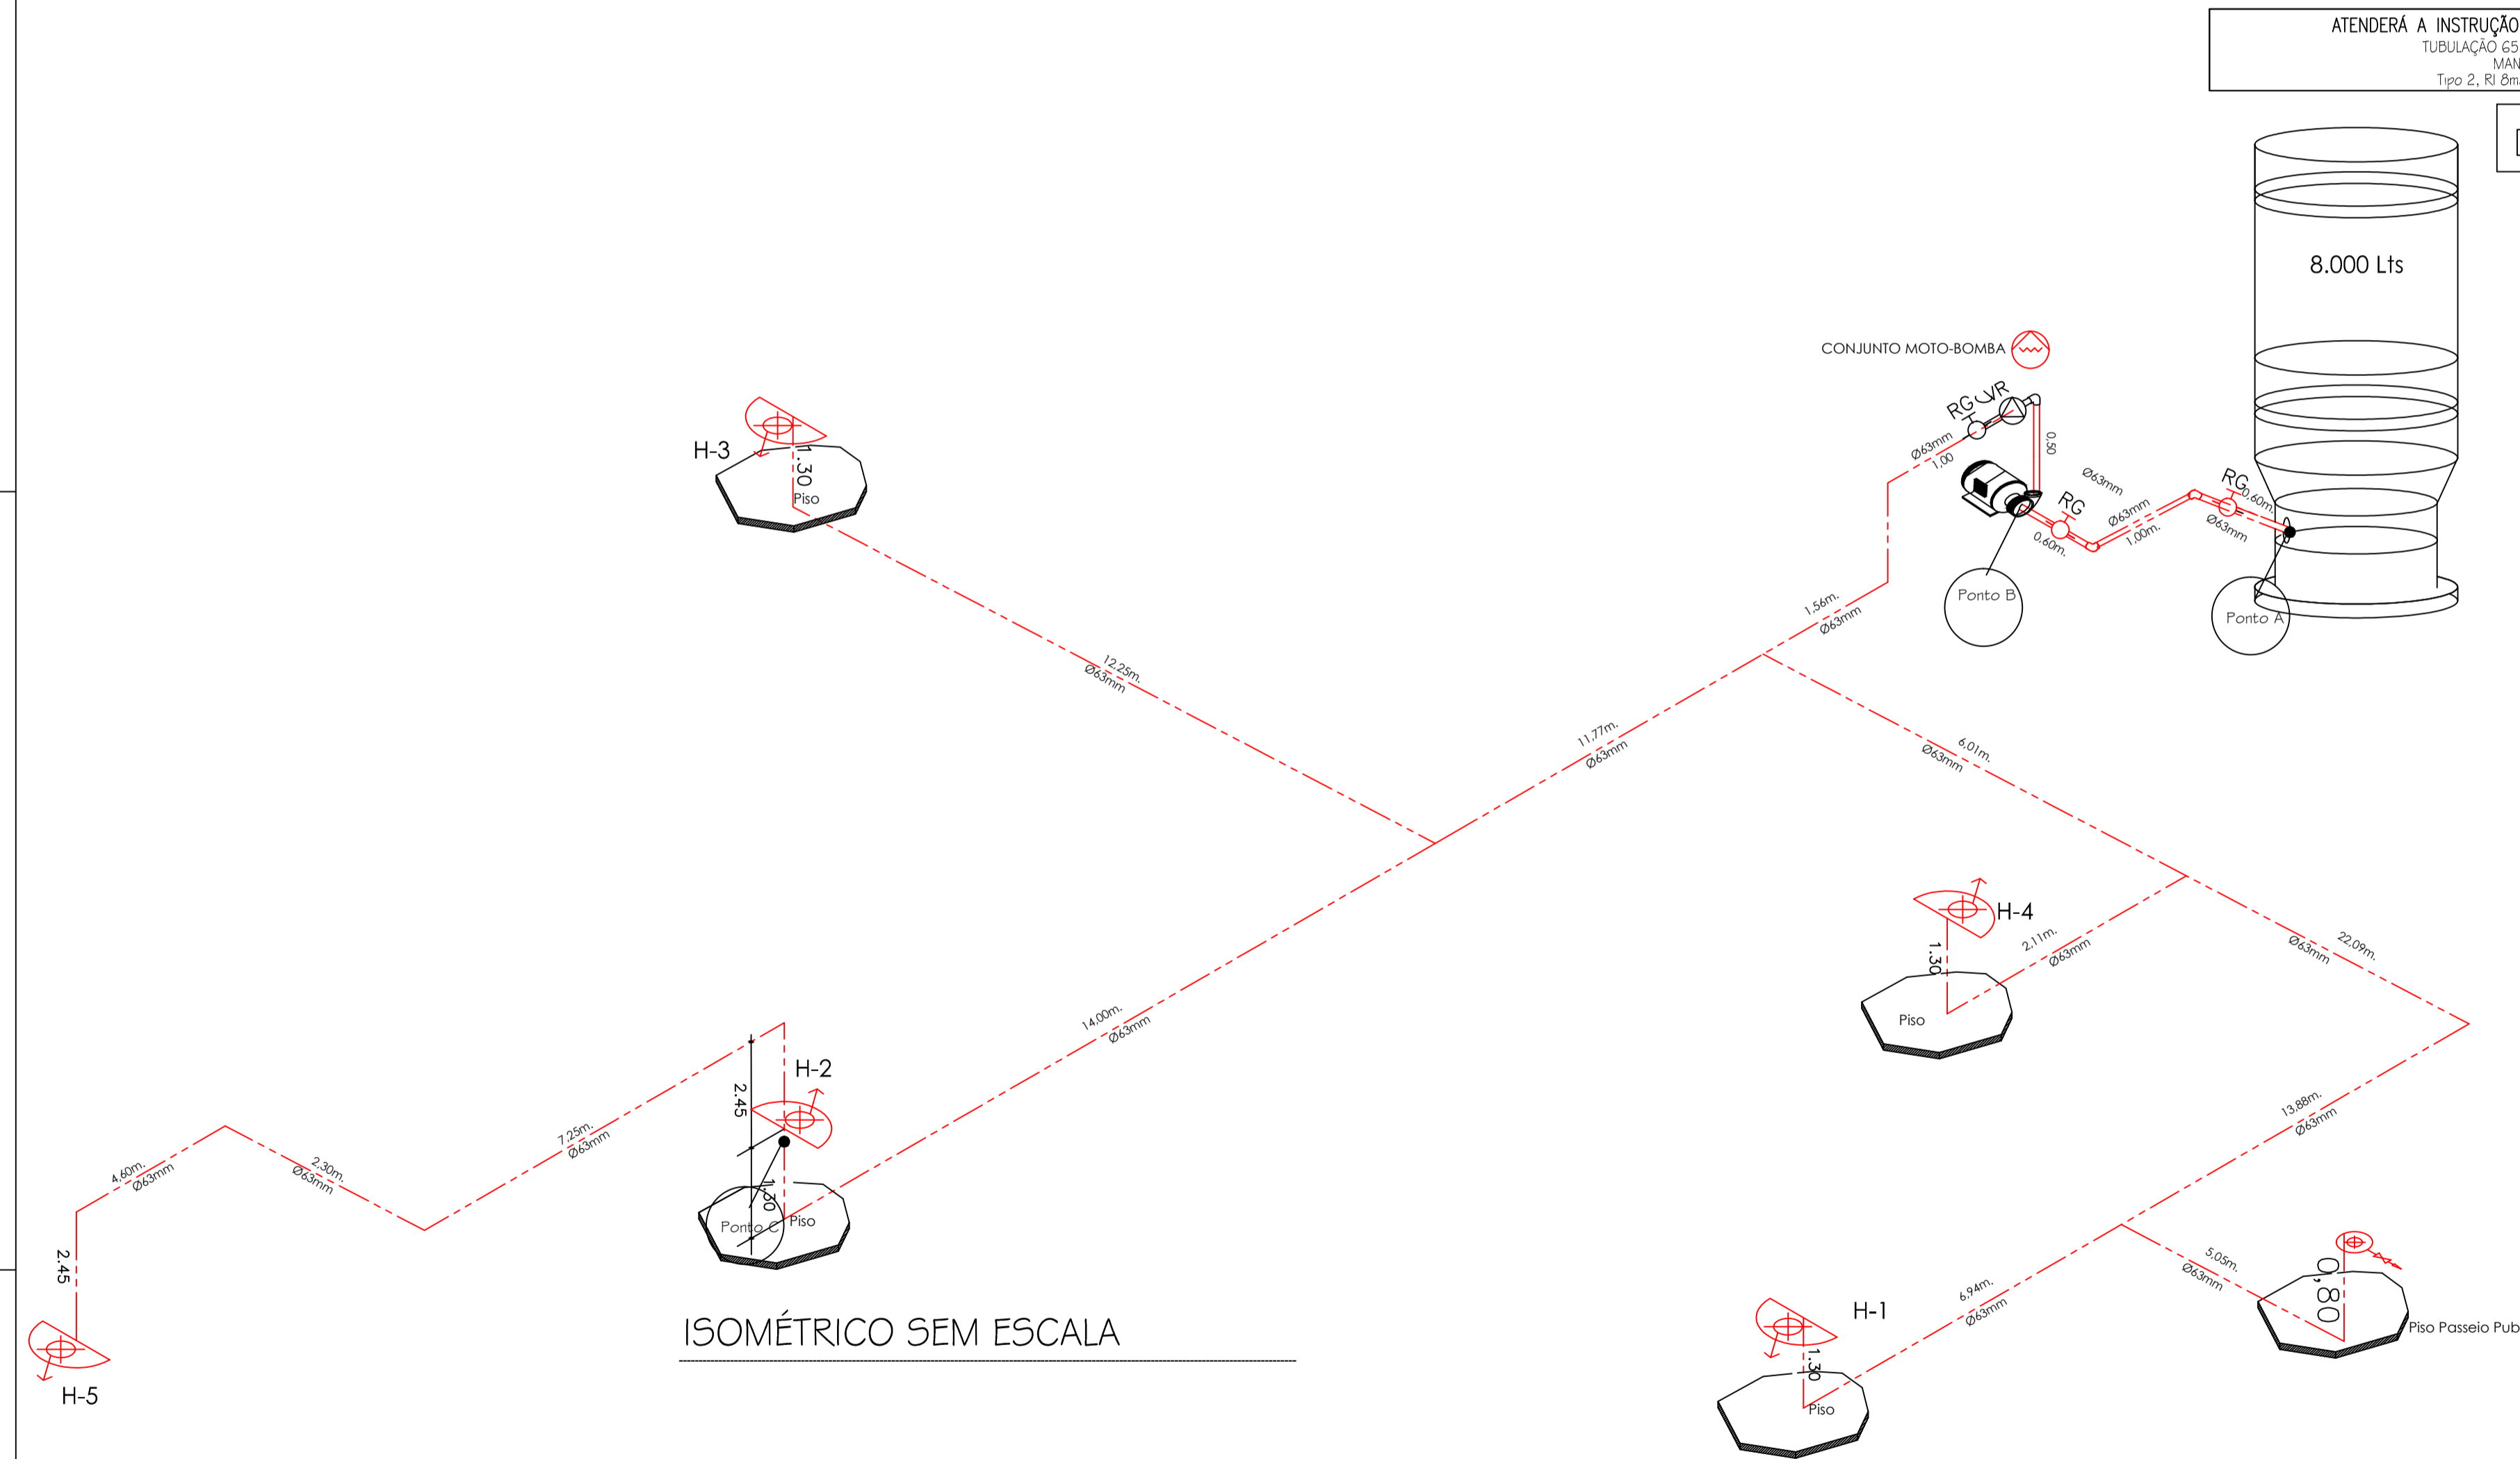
ATENDERÁ A INSTRUÇÃO
TUBULAÇÃO 65
MAN
Tipo 2, RI 8m

8.000 Lts

CONJUNTO MOTO-BOMBA

RG VR
Ø63mm
1,00
0,50
Ø63mm
RG
RG
0,60m.
Ø63mm
1,00m.
Ø63mm
0,60m.
Ponto B
Ponto A

H-3
1,30
Piso

12,25m.
Ø63mm

1,56m.
Ø63mm

11,77m.
Ø63mm

6,01m.
Ø63mm

H-4
1,30
Piso
2,11m.
Ø63mm

22,09m.
Ø63mm

14,00m.
Ø63mm

H-2
2,45
1,30
Ponto C
Piso

7,25m.
Ø63mm

2,30m.
Ø63mm

4,60m.
Ø63mm

2,45

H-5

13,88m.
Ø63mm

5,05m.
Ø63mm

0,80
Piso Passeio Pub

H-1
1,30
Piso
6,94m.
Ø63mm

ISOMÉTRICO SEM ESCALA